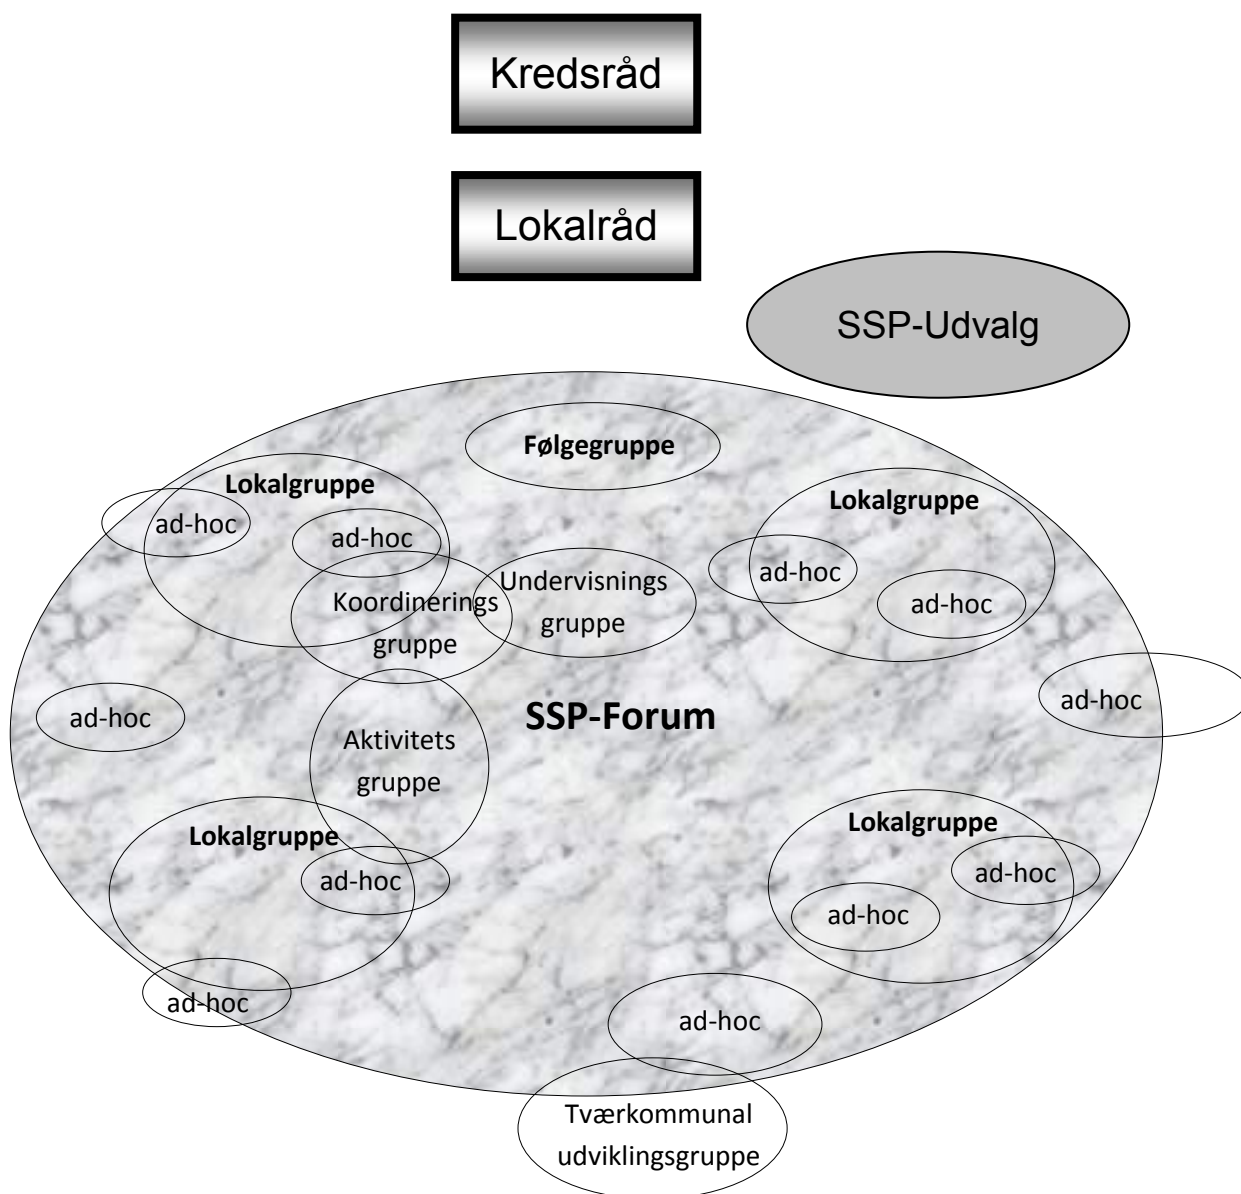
Kredsråd

Lokalråd

SSP-Udvalg

Følgegruppe

Lokalgruppe

ad-hoc

ad-hoc

Lokalgruppe

ad-hoc

ad-hoc

Koordinerings gruppe

Undervisnings gruppe

ad-hoc

SSP-Forum

ad-hoc

Aktivitets gruppe

Lokalgruppe

ad-hoc

Lokalgruppe

ad-hoc

ad-hoc

ad-hoc

ad-hoc

Tværkommunal udviklingsgruppe